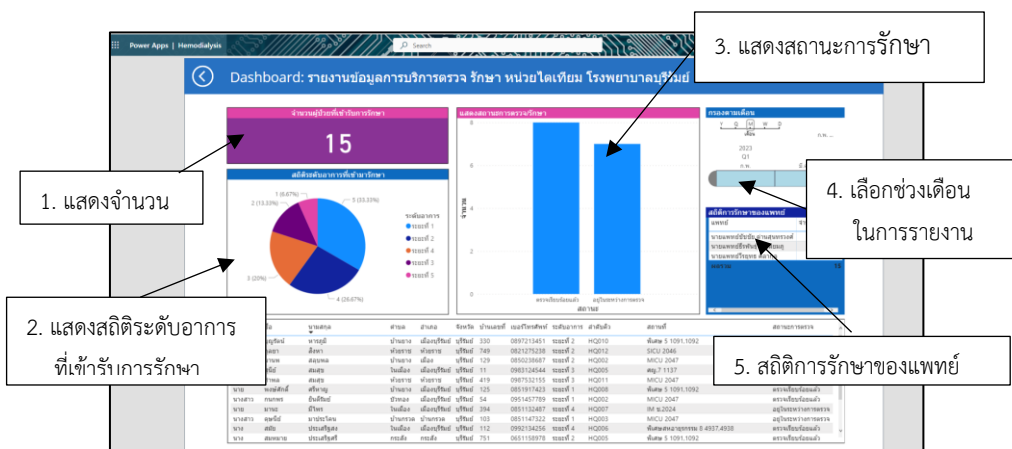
Power Apps | Hemodialysis

Search

Dashboard: รายงานข้อมูลการบริการตรวจ รักษา หน่วยไตเทียม โรงพยาบาลบุรีรัมย์

3. แสดงสถานะการรักษา

จำนวนผู้ป่วยที่เข้ารับการรักษา

15

1. แสดงจำนวน

สถิติระดับอาการที่เข้ารับการรักษา

1 (6.67%)
2 (13.33%)
5 (33.33%)
3 (20%)
4 (26.67%)

ระดับอาการ
ระยะที่ 1
ระยะที่ 2
ระยะที่ 3
ระยะที่ 4
ระยะที่ 5

2. แสดงสถิติระดับอาการที่เข้ารับการรักษา

แสดงสถานะการตรวจรักษา

สถานะ

กรองตามเดือน

2023
Q1

4. เลือกช่วงเดือนในการรายงาน

สถิติการรักษาของแพทย์

แพทย์

5. สถิติการรักษาของแพทย์

| | ชื่อ | นามสกุล | ตำบล | อำเภอ | จังหวัด | บ้านเลขที่ | เบอร์โทรศัพท์ | ระดับอาการ | ลำดับคิว | สถานที่ | สถานะการตรวจ |
|---|---|---|---|---|---|---|---|---|---|---|---|
| | | | | | บุรีรัมย์ | 330 | 0897213451 | ระยะที่ 2 | HQ010 | | |
| | | | | | บุรีรัมย์ | 749 | 0821275238 | ระยะที่ 2 | HQ012 | SICU 2046 | |
| | | | | | บุรีรัมย์ | 129 | 0850238687 | ระยะที่ 2 | HQ002 | MICU 2047 | |
| | | | | | บุรีรัมย์ | 11 | 0963124544 | ระยะที่ 3 | HQ005 | | |
| | | | | | บุรีรัมย์ | 419 | 0987532155 | ระยะที่ 3 | HQ011 | MICU 2047 | |
| นาย | | ศรีงาม | บ้านยาง | เมืองบุรีรัมย์ | บุรีรัมย์ | 125 | 0851917423 | ระยะที่ 3 | HQ008 | | |
| นางสาว | กนกพร | ยืนศรีชัย | บัวทอง | เมืองบุรีรัมย์ | บุรีรัมย์ | 54 | 0951457789 | ระยะที่ 1 | HQ002 | MICU 2047 | ตรวจเรียบร้อยแล้ว |
| นาย | มานะ | มีไทย | ในเมือง | เมืองบุรีรัมย์ | บุรีรัมย์ | 394 | 0851132487 | ระยะที่ 4 | HQ007 | | อยู่ในระหว่างการตรวจ |
| นางสาว | สมพร | มาประโคน | บ้านกรวด | บ้านกรวด | บุรีรัมย์ | 103 | 0851147322 | ระยะที่ 1 | HQ003 | MICU 2047 | ตรวจเรียบร้อยแล้ว |
| นาง | สมัย | ประเสริฐสง | ในเมือง | เมืองบุรีรัมย์ | บุรีรัมย์ | 112 | 0992134256 | ระยะที่ 4 | HQ006 | | อยู่ในระหว่างการตรวจ |
| นาง | สมหมาย | ประเสริฐศรี | กระสัง | กระสัง | บุรีรัมย์ | 751 | 0651158978 | ระยะที่ 2 | HQ005 | | ตรวจเรียบร้อยแล้ว |